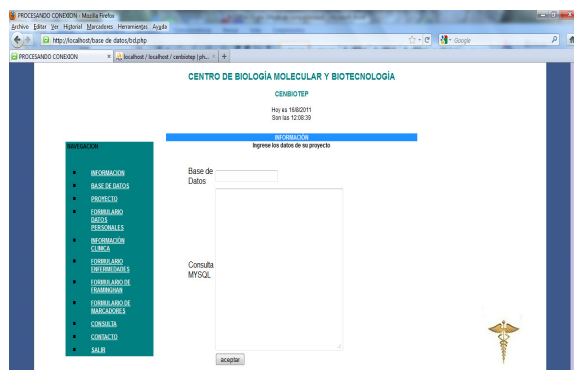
PROCESANDO CONEXION - Mozilla Firefox
Archivo Editar Ver Historial Marcadores Herramientas Ayuda
http://localhost/base de datos/bd.php
Google
PROCESANDO CONEXION
localhost / localhost / cenbiotep | ph...
+

CENTRO DE BIOLOGÍA MOLECULAR Y BIOTECNOLOGÍA

CENBIOTEP

Hoy es 15/8/2011
Son las 12:08:39

INFORMACIÓN
Ingrese los datos de su proyecto

NAVEGACION

INFORMACION
BASE DE DATOS
PROYECTO
FORMULARIO DATOS PERSONALES
INFORMACIÓN CLINICA
FORMULARIO ENFERMEDADES
FORMULARIO DE FRAMINGHAN
FORMULARIO DE MARCADORES
CONSULTA
CONTACTO
SALIR

Base de Datos

Consulta MYSQL

aceptar